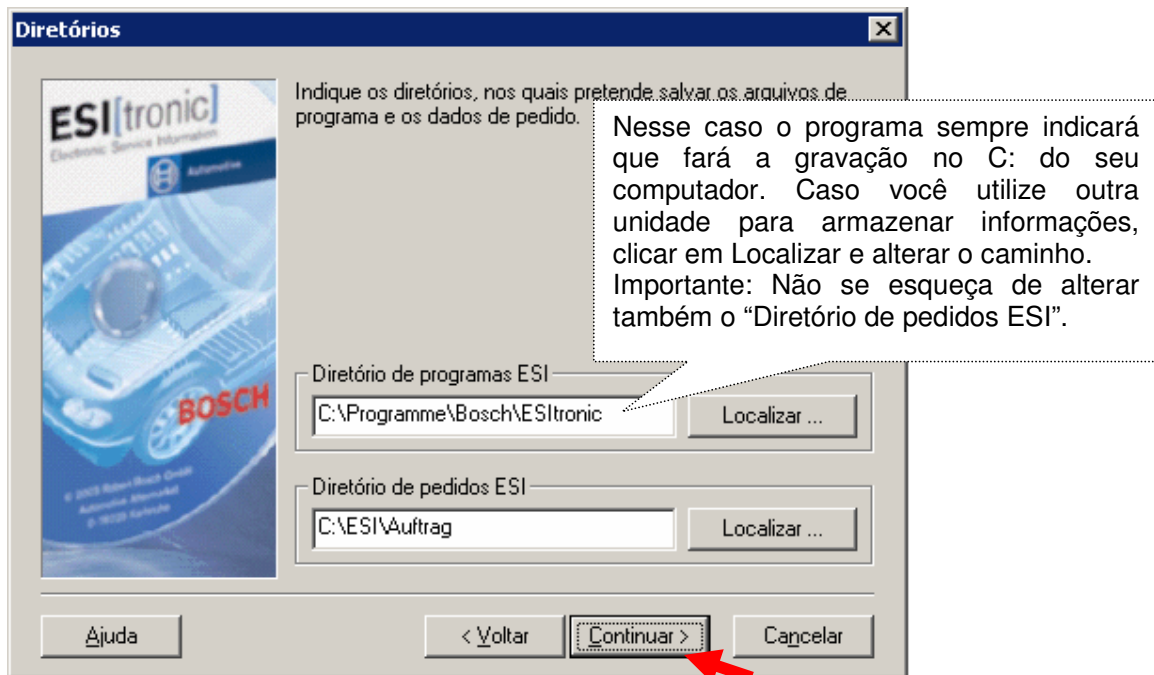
Diretórios

ESI[tronic]
Electronic Service Information
Automotive

BOSCH

© 2003 Robert Bosch GmbH
Automotive Aftermarket
D-76225 Karlsruhe

Indique os diretórios, nos quais pretende salvar os arquivos de programa e os dados de pedido.

Nesse caso o programa sempre indicará que fará a gravação no C: do seu computador. Caso você utilize outra unidade para armazenar informações, clicar em Localizar e alterar o caminho.
Importante: Não se esqueça de alterar também o "Diretório de pedidos ESI".

Diretório de programas ESI
C:\Programme\Bosch\ESItronic
Localizar ...

Diretório de pedidos ESI
C:\ESI\Auftrag
Localizar ...

Ajuda
< Voltar
Continuar >
Cancelar